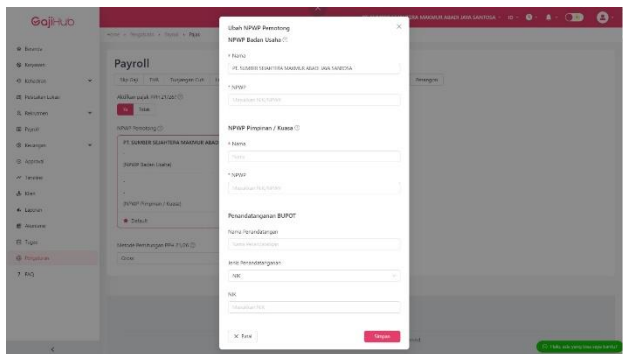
GajiHub

Beranda
Karyawan
Kehadiran
Penilaian Lokasi
Rekrutmen
Payroll
Keuangan
Approval
Timeline
Klien
Laporan
Aksesoris
Tugas
Pengaturan
FAQ

Home > Pengaturan > Payroll > Pass

Payroll

Slip Gaji | THR | Tunjangan Pajak | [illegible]

Aktifkan pajak PPh 21/26?
Ya | Tidak

NPWP Pemotong
PT. SUMBER SEJAHTERA MAKMUR ABADI

(NPWP Badan Usaha)
-
-
(NPWP Pimpinan / Kuasa)
Default

Metode Perhitungan PPh 21/26
Gross

Ubah NPWP Pemotong
NPWP Badan Usaha
* Nama
PT. SUMBER SEJAHTERA MAKMUR ABADI JAYA SANTOSA
* NPWP
Masukkan NIK/NPWP

NPWP Pimpinan / Kuasa
* Nama
Nama
* NPWP
Masukkan NIK/NPWP

Penandatanganan BUPOT
Nama Penandatangan
Nama Penandatangan
Jenis Penandatanganan
NIK
NIK
Masukkan NIK

× Batal
Simpan

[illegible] JAYA MAKMUR ABADI JAYA SANTOSA

Pengaturan

Halo, ada yang bisa saya bantu?